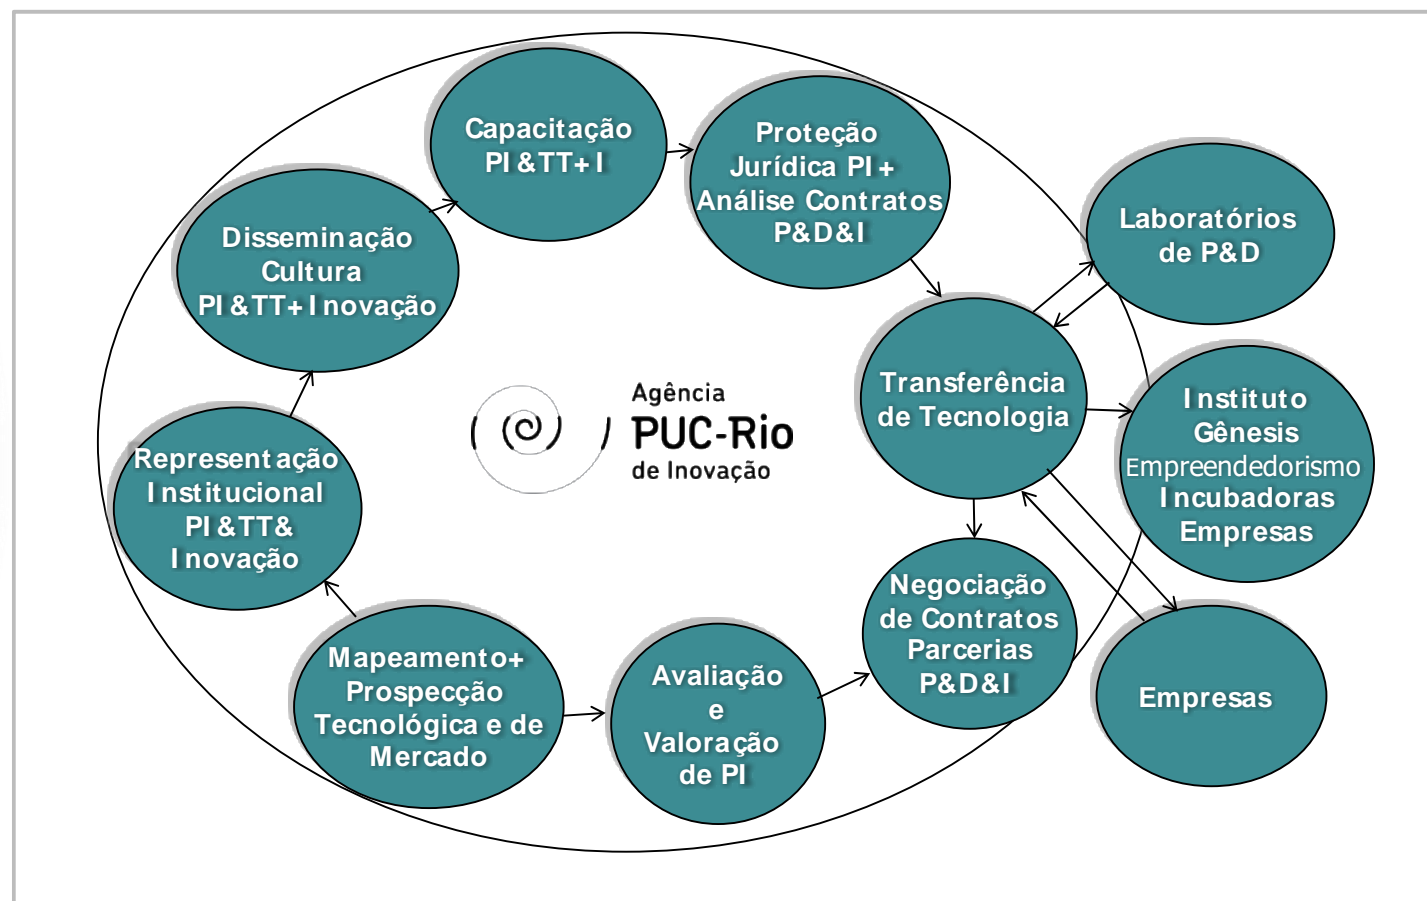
Capacitação PI &TT+I

Proteção Jurídica PI + Análise Contratos P&D&I

Disseminação Cultura PI &TT+Inovação

Laboratórios de P&D

Agência PUC-Rio de Inovação

Transferência de Tecnologia

Instituto Gênesis Empreendedorismo Incubadoras Empresas

Representação Institucional PI &TT& Inovação

Negociação de Contratos Parcerias P&D&I

Mapeamento+ Prospecção Tecnológica e de Mercado

Avaliação e Valoração de PI

Empresas